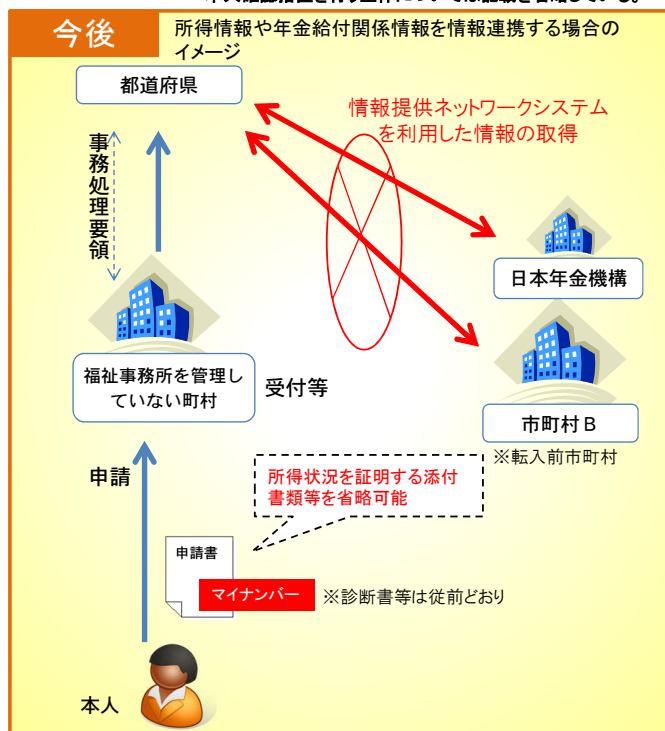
今後

所得情報や年金給付関係情報を情報連携する場合のイメージ

都道府県

事務処理要領

情報提供ネットワークシステムを利用した情報の取得

日本年金機構

福祉事務所を管理していない町村

受付等

市町村Ｂ

※転入前市町村

申請

所得状況を証明する添付書類等を省略可能

申請書

マイナンバー

※診断書等は従前どおり

本人